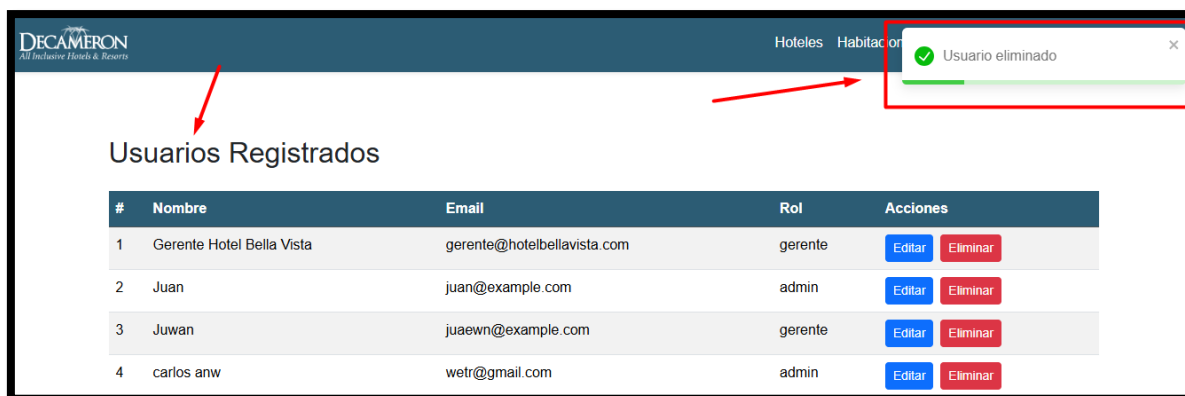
DECAMERON
All Inclusive Hotels & Resorts

Hoteles Habitacion

Usuario eliminado

×

Usuarios Registrados

| # | Nombre | Email | Rol | Acciones |
|---|---|---|---|---|
| 1 | Gerente Hotel Bella Vista | gerente@hotelbellavista.com | gerente | Editar Eliminar |
| 2 | Juan | juan@example.com | admin | Editar Eliminar |
| 3 | Juwan | juaewn@example.com | gerente | Editar Eliminar |
| 4 | carlos anw | wetr@gmail.com | admin | Editar Eliminar |